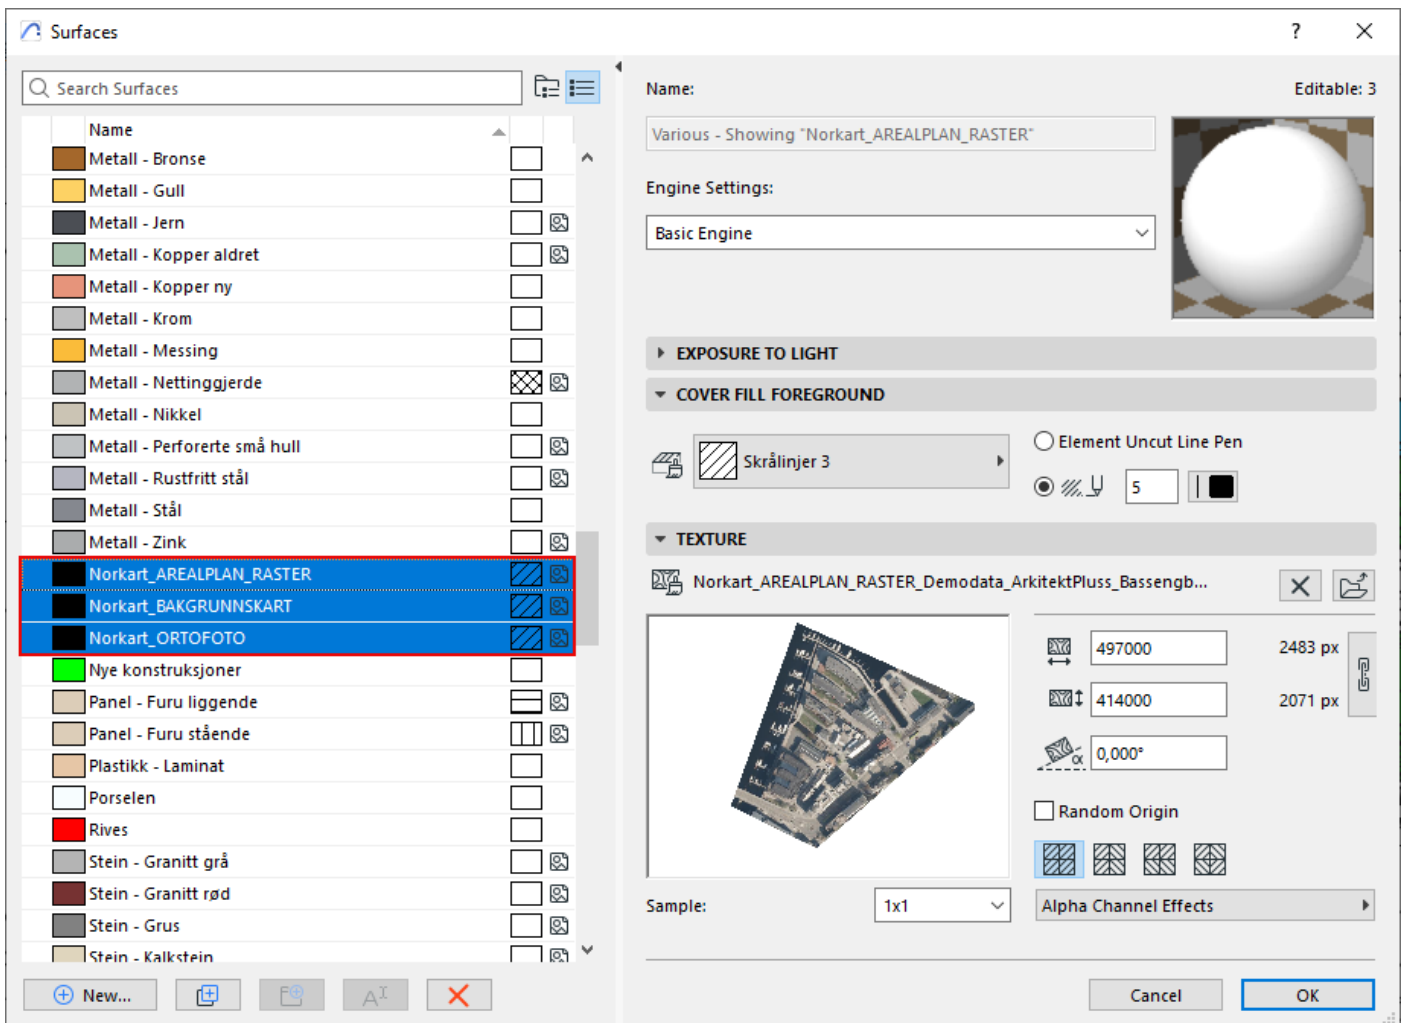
Surfaces

?

Search Surfaces

Name

Metall - Bronse
Metall - Gull
Metall - Jern
Metall - Kopper aldret
Metall - Kopper ny
Metall - Krom
Metall - Messing
Metall - Nettinggjerde
Metall - Nikkel
Metall - Perforerte små hull
Metall - Rustfritt stål
Metall - Stål
Metall - Zink
Norkart_AREALPLAN_RASTER
Norkart_BAKGRUNNSKART
Norkart_ORTOFOTO
Nye konstruksjoner
Panel - Furu liggende
Panel - Furu stående
Plastikk - Laminat
Porselen
Rives
Stein - Granitt grå
Stein - Granitt rød
Stein - Grus
Stein - Kalkstein

New...

Name:

Editable: 3

Various - Showing "Norkart_AREALPLAN_RASTER"

Engine Settings:

Basic Engine

EXPOSURE TO LIGHT

COVER FILL FOREGROUND

Skrålinjer 3

Element Uncut Line Pen

5

TEXTURE

Norkart_AREALPLAN_RASTER_Demodata_ArkitektPluss_Bassengb...

497000

2483 px

414000

2071 px

0,000°

Random Origin

Sample:

1x1

Alpha Channel Effects

Cancel

OK